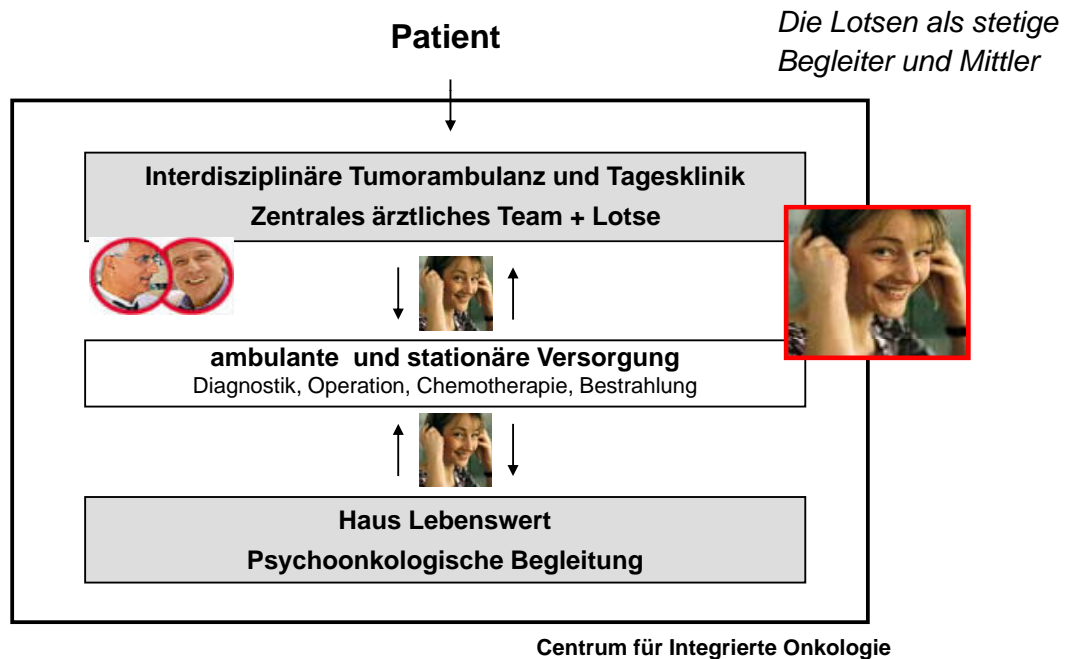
Patient

Die Lotsen als stetige Begleiter und Mittler

Interdisziplinäre Tumorambulanz und Tagesklinik
Zentrales ärztliches Team + Lotse

ambulante und stationäre Versorgung
Diagnostik, Operation, Chemotherapie, Bestrahlung

Haus Lebenswert
Psychoonkologische Begleitung

Centrum für Integrierte Onkologie